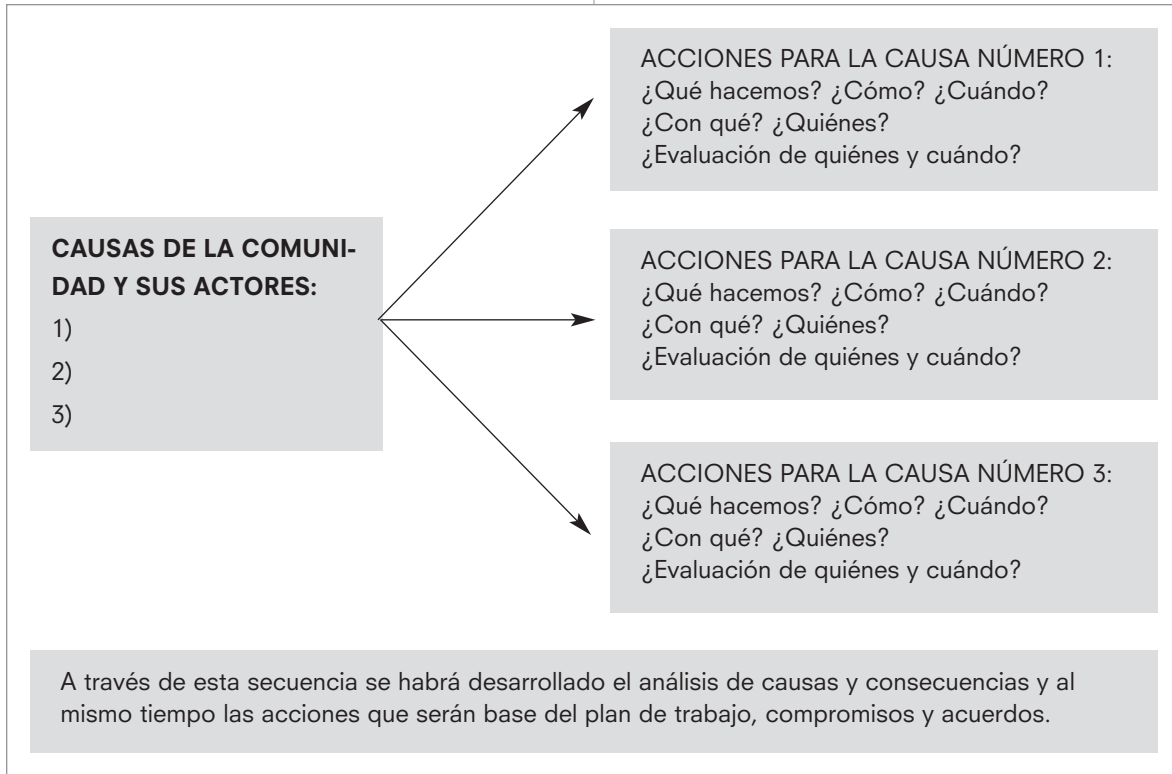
CAUSAS DE LA COMUNIDAD Y SUS ACTORES:
1)
2)
3)

ACCIONES PARA LA CAUSA NÚMERO 1:
¿Qué hacemos? ¿Cómo? ¿Cuándo?
¿Con qué? ¿Quiénes?
¿Evaluación de quiénes y cuándo?

ACCIONES PARA LA CAUSA NÚMERO 2:
¿Qué hacemos? ¿Cómo? ¿Cuándo?
¿Con qué? ¿Quiénes?
¿Evaluación de quiénes y cuándo?

ACCIONES PARA LA CAUSA NÚMERO 3:
¿Qué hacemos? ¿Cómo? ¿Cuándo?
¿Con qué? ¿Quiénes?
¿Evaluación de quiénes y cuándo?

A través de esta secuencia se habrá desarrollado el análisis de causas y consecuencias y al mismo tiempo las acciones que serán base del plan de trabajo, compromisos y acuerdos.